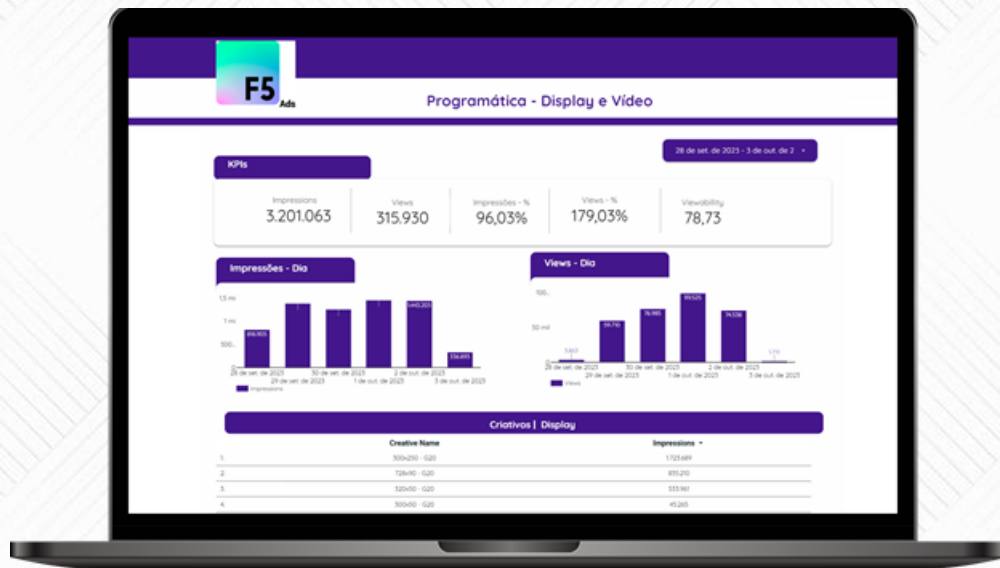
F5
Ads

Programática - Display e Vídeo

28 de set. de 2023 - 3 de out. de 2

KPIs

| Impressions | Views | Impressões - % | Views - % | Viewability |
|---|---|---|---|---|
| 3.201.063 | 315.930 | 96,03% | 179,03% | 78,73 |

Impressões - Dia

1,5 mi
1 mi
500...
0
616.103
1.445.203
336.693
28 de set. de 2023
29 de set. de 2023
30 de set. de 2023
1 de out. de 2023
2 de out. de 2023
3 de out. de 2023
Impressions

Views - Dia

100...
50 mil
0
5.467
59.746
76.985
99.523
74.536
1.210
28 de set. de 2023
29 de set. de 2023
30 de set. de 2023
1 de out. de 2023
2 de out. de 2023
3 de out. de 2023
Views

Criativos | Display

| | Creative Name | Impressions ▾ |
|---|---|---|
| 1. | 300x250 - G20 | 1.723.689 |
| 2. | 728x90 - G20 | 831.210 |
| 3. | 320x50 - G20 | 533.961 |
| 4. | 300x60 - G20 | 45.265 |